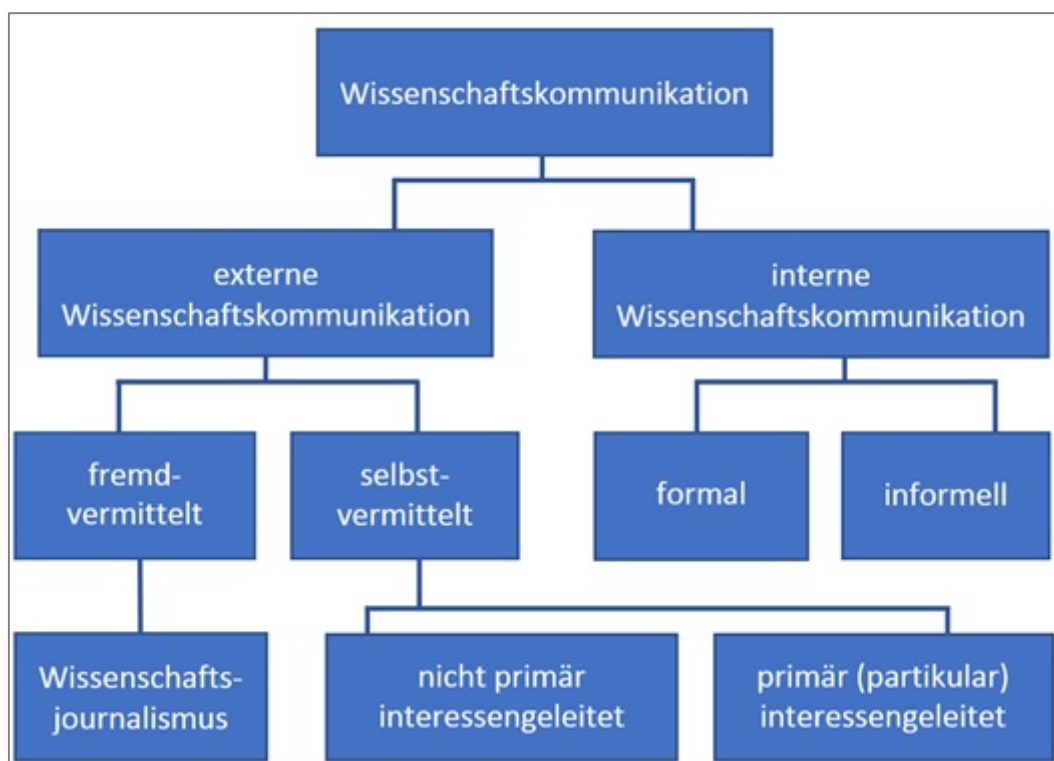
Wissenschaftskommunikation

externe Wissenschaftskommunikation

interne Wissenschaftskommunikation

fremd-vermittelt

selbst-vermittelt

formal

informell

Wissenschafts-journalismus

nicht primär interessengeleitet

primär (partikular) interessengeleitet